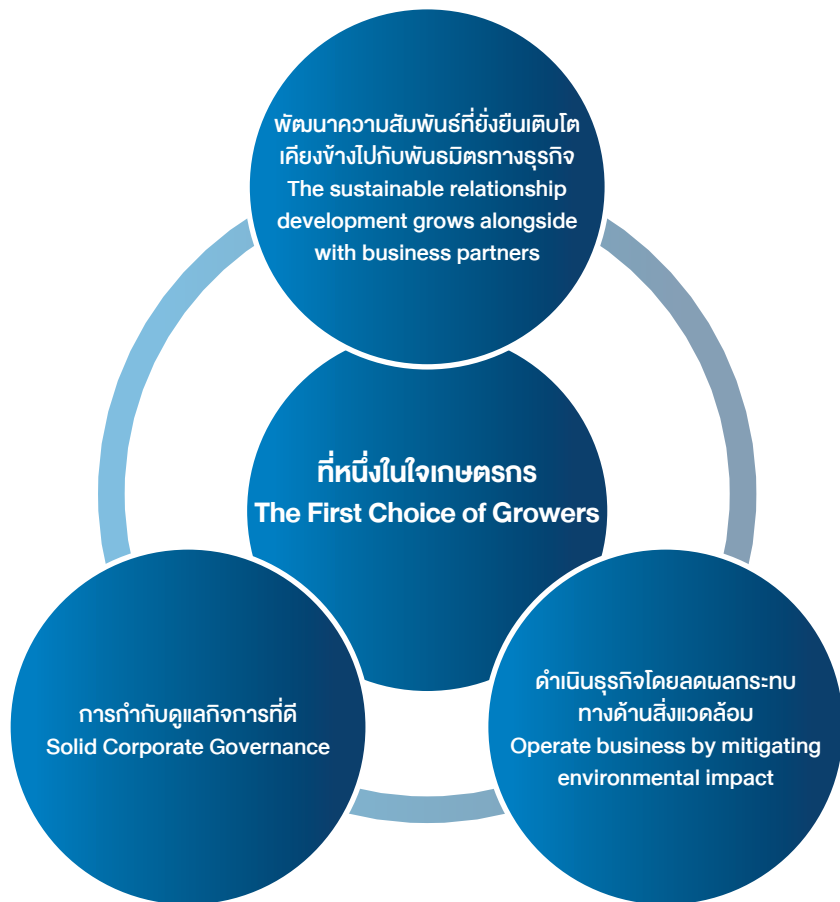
พัฒนาความสัมพันธ์ที่ยั่งยืนเติบโต เคียงข้างไปกับพันธมิตรทางธุรกิจ
The sustainable relationship development grows alongside with business partners

ที่หนึ่งในใจเกษตรกร
The First Choice of Growers

การกำกับดูแลกิจการที่ดี
Solid Corporate Governance

ดำเนินธุรกิจโดยลดผลกระทบทางด้านสิ่งแวดล้อม
Operate business by mitigating environmental impact